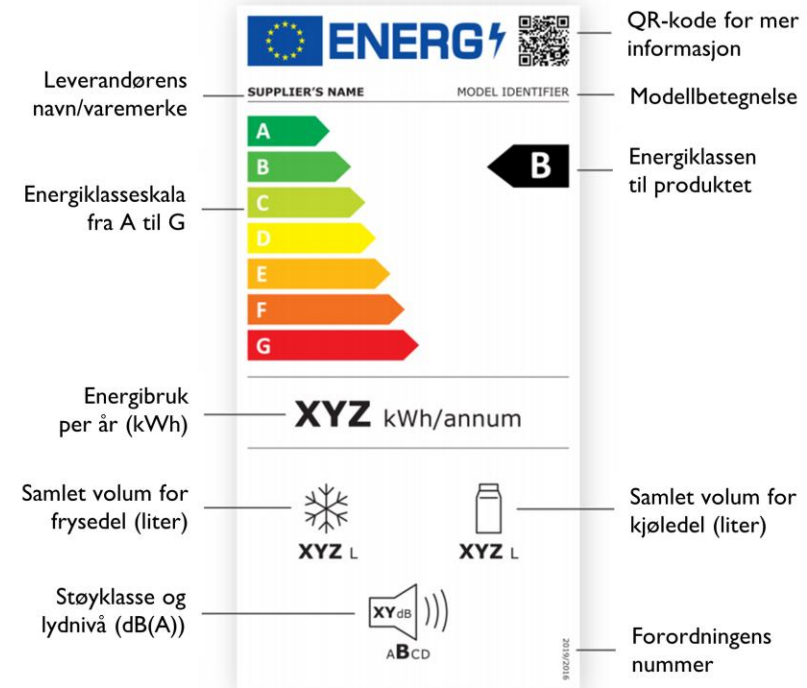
ENERG

QR-kode for mer informasjon

Leverandørens navn/varemerke

SUPPLIER'S NAME

MODEL IDENTIFIER

Modellbetegnelse

A
B
C
D
E
F
G

B

Energiklassen til produktet

Energiklasseskala fra A til G

Energibruk per år (kWh)

XYZ kWh/annum

Samlet volum for frysedel (liter)

XYZ L

XYZ L

Samlet volum for kjøledel (liter)

Støyklasse og lydnivå (dB(A))

XY dB

ABCD

2019/2016

Forordningens nummer